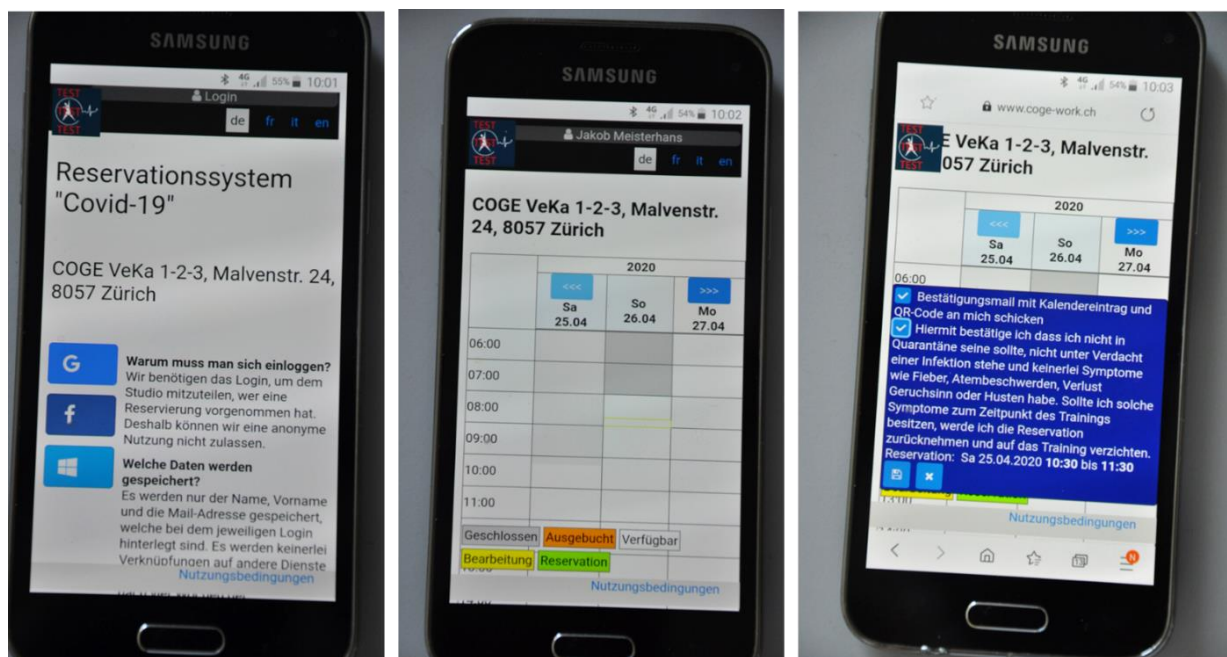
SAMSUNG

4G 55% 10:01

TEST TEST

Login

de fr it en

Reservationssystem "Covid-19"

COGE VeKa 1-2-3, Malvenstr. 24, 8057 Zürich

G

f

Warum muss man sich einloggen?
Wir benötigen das Login, um dem Studio mitzuteilen, wer eine Reservierung vorgenommen hat. Deshalb können wir eine anonyme Nutzung nicht zulassen.

Welche Daten werden gespeichert?
Es werden nur der Name, Vorname und die Mail-Adresse gespeichert, welche bei dem jeweiligen Login hinterlegt sind. Es werden keinerlei Verknüpfungen auf andere Dienste

Nutzungsbedingungen

SAMSUNG

4G 54% 10:02

TEST TEST

Jakob Meisterhans

de fr it en

COGE VeKa 1-2-3, Malvenstr. 24, 8057 Zürich

| | 2020 | | |
|---|---|---|---|
| | <<< Sa 25.04 | So 26.04 | >>> Mo 27.04 |
| 06:00 | | | |
| 07:00 | | | |
| 08:00 | | | |
| 09:00 | | | |
| 10:00 | | | |
| 11:00 | | | |

Geschlossen Ausgebucht Verfügbar
Bearbeitung Reservation

Nutzungsbedingungen

SAMSUNG

4G 54% 10:03

www.coge-work.ch

TEST TEST

E VeKa 1-2-3, Malvenstr. 057 Zürich

| | 2020 | | |
|---|---|---|---|
| | <<< Sa 25.04 | So 26.04 | >>> Mo 27.04 |
| 06:00 | | | |

Bestätigungsmail mit Kalendereintrag und QR-Code an mich schicken
Hiermit bestätige ich dass ich nicht in Quarantäne seine sollte, nicht unter Verdacht einer Infektion stehe und keinerlei Symptome wie Fieber, Atembeschwerden, Verlust Geruchsinn oder Husten habe. Sollte ich solche Symptome zum Zeitpunkt des Trainings besitzen, werde ich die Reservation zurücknehmen und auf das Training verzichten.
Reservation: Sa 25.04.2020 10:30 bis 11:30

Nutzungsbedingungen